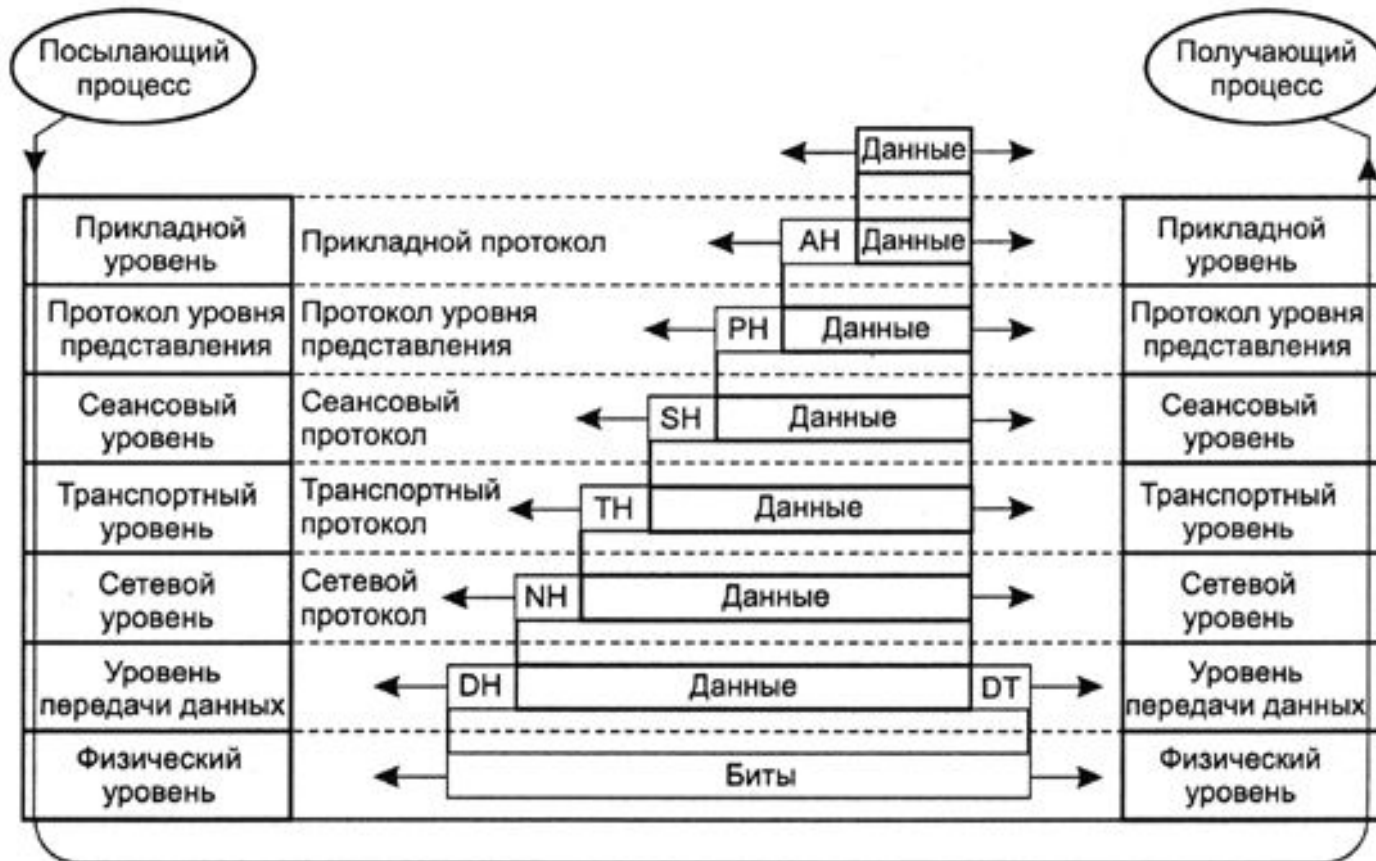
Посылающий процесс

Получающий процесс

Данные

Прикладной уровень

Прикладной протокол

AH Данные

Прикладной уровень

Протокол уровня представления

Протокол уровня представления

PH Данные

Протокол уровня представления

Сеансовый уровень

Сеансовый протокол

SH Данные

Сеансовый уровень

Транспортный уровень

Транспортный протокол

TH Данные

Транспортный уровень

Сетевой уровень

Сетевой протокол

NH Данные

Сетевой уровень

Уровень передачи данных

DH Данные DT

Уровень передачи данных

Физический уровень

Биты

Физический уровень